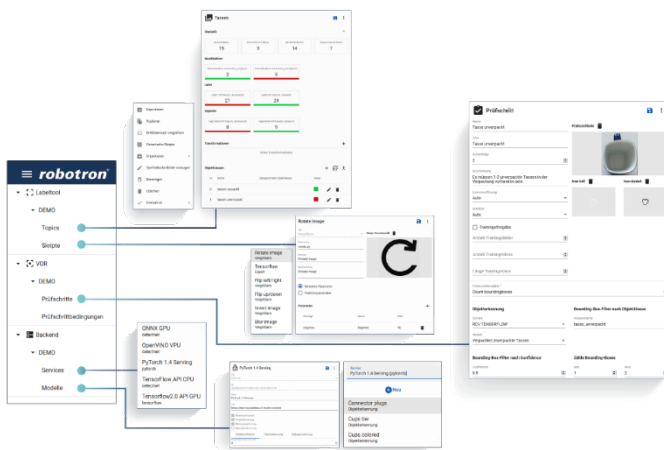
robotron

Labeltool

DEMO

Topics

Skripte

VOR

DEMO

Prüfschritte

Prüfschrittbedingungen

Backend

DEMO

Services

Modelle

Tassen

Übersicht

15

5

14

7

3

5

27

29

8

9

Objektklassen

Tasse_ausgerichtet

Tasse_unverpackt

Rotate Image

Rotate Image

Template

Flip left/right

Flip up/down

Invert Image

Blur Image

OpenVINO GPU

OpenVINO VPU

PyTorch 1.4 Serving

Tensorflow API CPU

Tensorflow2.0 API GPU

PyTorch 1.4 Serving

Connector plugs

Objekterkennung

Cups tier

Objekterkennung

Cups colored

Objekterkennung

Neu

Prüfschritt

Tasse unverpackt

Es müssen 1-3 unverpackte Tassen in der Verpackung vorhanden sein.

Auto

Auto

Count boundingboxes

Objekterkennung

Tasse unverpackt

Objektklasse

tasse_unverpackt

Bounding-Box-Filter nach Objektklasse

Bounding-Box-Filter nach Confidence

0.8

Zähle Bounding-Boxen

1

3